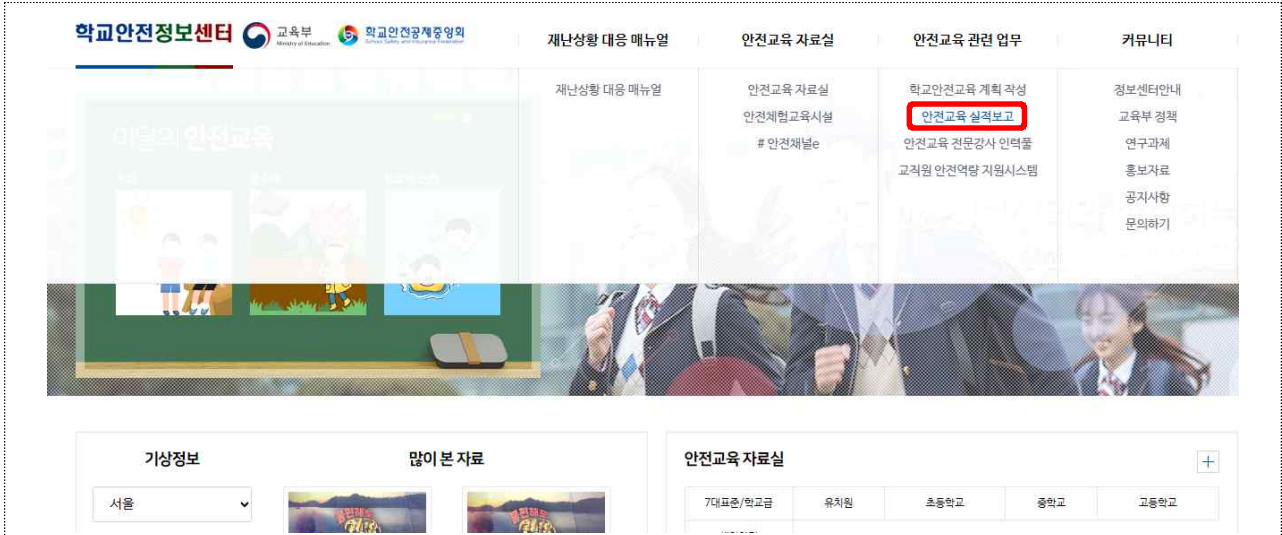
학교안전정보센터 교육부 Ministry of Education 학교안전공제중앙회 School Safety and Insurance Federation

재난상황 대응 매뉴얼
재난상황 대응 매뉴얼

안전교육 자료실
안전교육 자료실
안전체험교육시설
# 안전채널e

안전교육 관련 업무
학교안전교육 계획 작성
안전교육 실적보고
안전교육 전문강사 인력풀
교직원 안전역량 지원시스템

커뮤니티
정보센터안내
교육부 정책
연구과제
홍보자료
공지사항
문의하기

이달의 안전교육

기상정보
서울

많이 본 자료

안전교육 자료실
+

| 7대표준/학교급 | 유치원 | 초등학교 | 중학교 | 고등학교 |
|---|---|---|---|---|